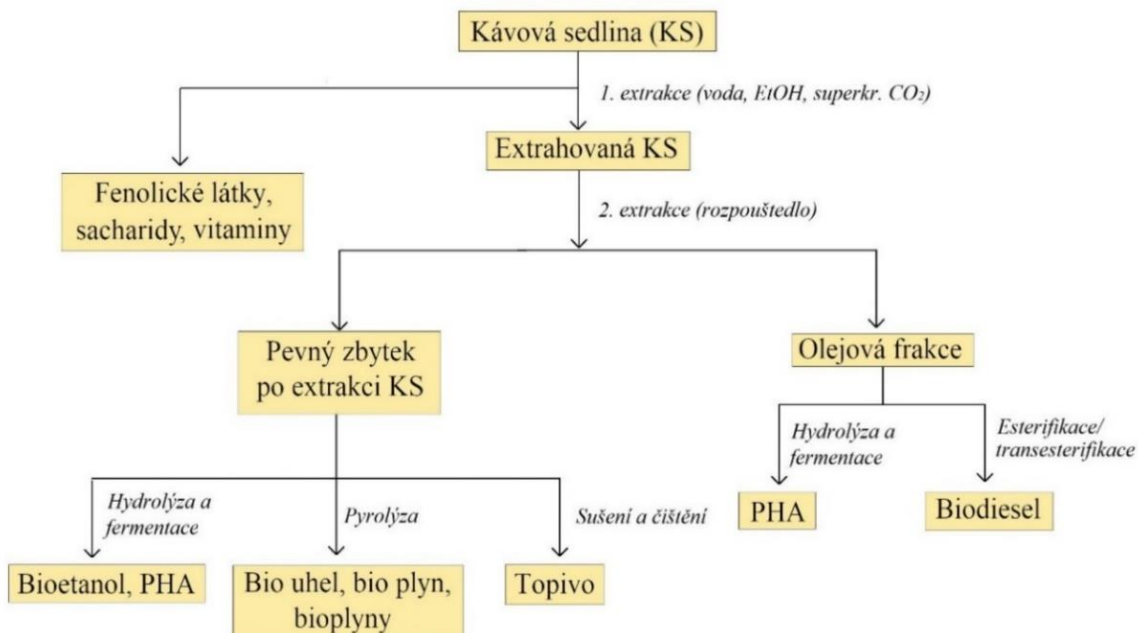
Kávová sedlina (KS)

1. extrakce (voda, EtOH, superkr. $CO_2$)

Extrahovaná KS

Fenolické látky, sacharidy, vitaminy

2. extrakce (rozpouštědlo)

Pevný zbytek po extrakci KS

Olejová frakce

Hydrolýza a fermentace

Esterifikace/ transesterifikace

PHA

Biodiesel

Hydrolýza a fermentace

Pyrolýza

Sušení a čištění

Bioetanol, PHA

Bio uhel, bio plyn, bioplyny

Topivo